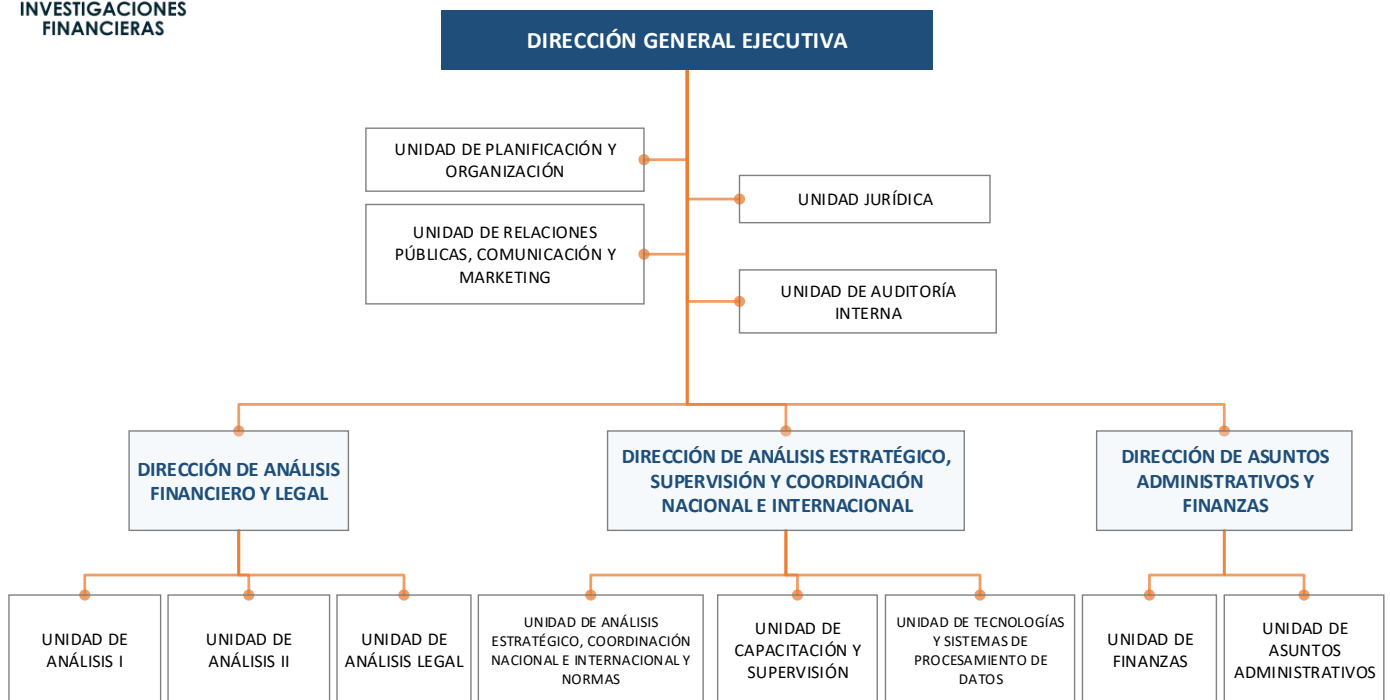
INVESTIGACIONES FINANCIERAS

DIRECCIÓN GENERAL EJECUTIVA

UNIDAD DE PLANIFICACIÓN Y ORGANIZACIÓN

UNIDAD DE RELACIONES PÚBLICAS, COMUNICACIÓN Y MARKETING

UNIDAD JURÍDICA

UNIDAD DE AUDITORÍA INTERNA

DIRECCIÓN DE ANÁLISIS FINANCIERO Y LEGAL

DIRECCIÓN DE ANÁLISIS ESTRATÉGICO, SUPERVISIÓN Y COORDINACIÓN NACIONAL E INTERNACIONAL

DIRECCIÓN DE ASUNTOS ADMINISTRATIVOS Y FINANZAS

UNIDAD DE ANÁLISIS I

UNIDAD DE ANÁLISIS II

UNIDAD DE ANÁLISIS LEGAL

UNIDAD DE ANÁLISIS ESTRATÉGICO, COORDINACIÓN NACIONAL E INTERNACIONAL Y NORMAS

UNIDAD DE CAPACITACIÓN Y SUPERVISIÓN

UNIDAD DE TECNOLOGÍAS Y SISTEMAS DE PROCESAMIENTO DE DATOS

UNIDAD DE FINANZAS

UNIDAD DE ASUNTOS ADMINISTRATIVOS